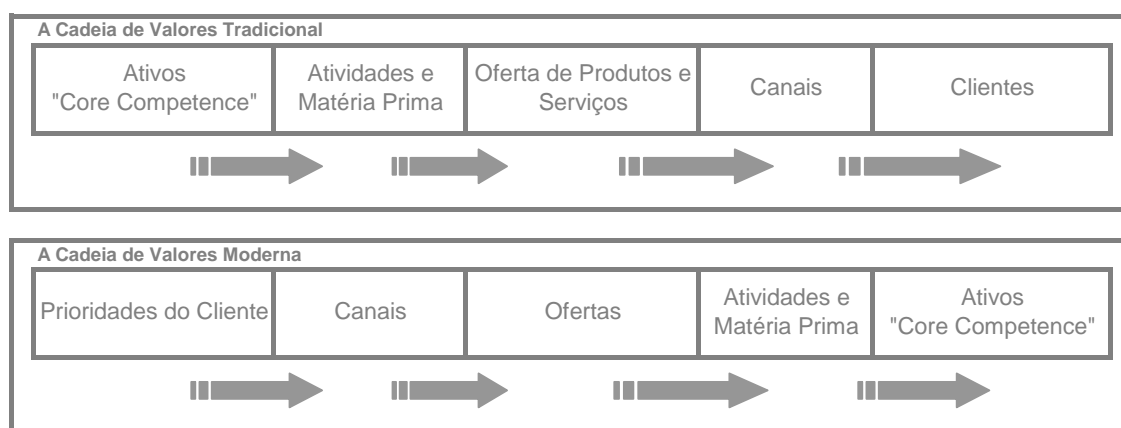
A Cadeia de Valores Tradicional

| Ativos "Core Competence" | Atividades e Matéria Prima | Oferta de Produtos e Serviços | Canais | Clientes |
|---|---|---|---|---|

A Cadeia de Valores Moderna

| Prioridades do Cliente | Canais | Ofertas | Atividades e Matéria Prima | Ativos "Core Competence" |
|---|---|---|---|---|